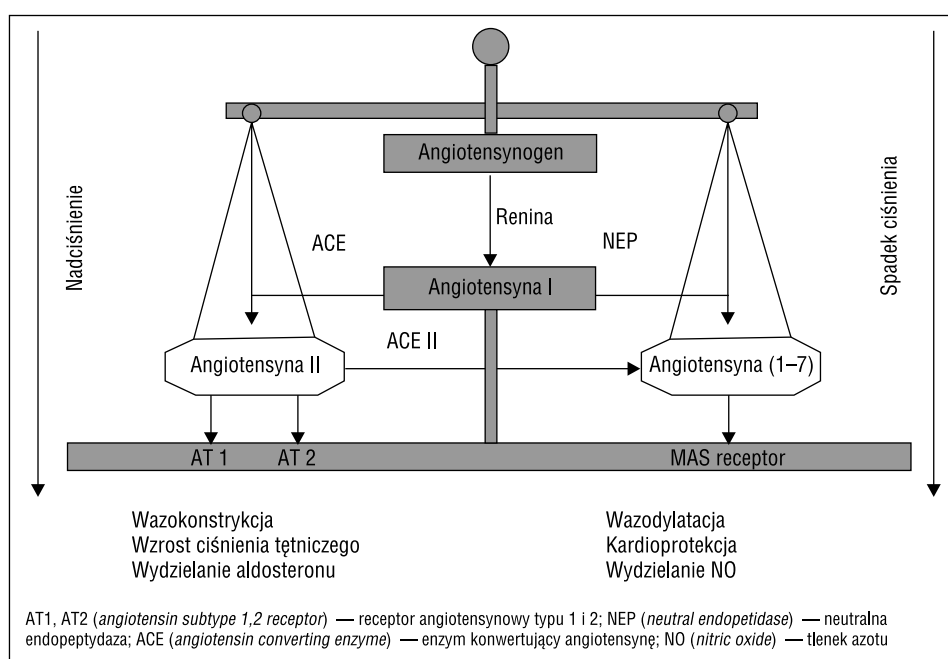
Nadciśnienie

Angiotensynogen

Renina

ACE

NEP

Angiotensyna I

ACE II

Angiotensyna II

Angiotensyna (1–7)

Spadek ciśnienia

AT 1

AT 2

MAS receptor

Wazokonstrykcja
Wzrost ciśnienia tętniczego
Wydzielanie aldosteronu

Wazodylatacja
Kardioprotekcja
Wydzielanie NO

AT1, AT2 (*angiotensin subtype 1,2 receptor*) — receptor angiotensynowy typu 1 i 2; NEP (*neutral endopetidase*) — neutralna endopeptydaza; ACE (*angiotensin converting enzyme*) — enzym konwertujący angiotensynę; NO (*nitric oxide*) — tlenek azotu